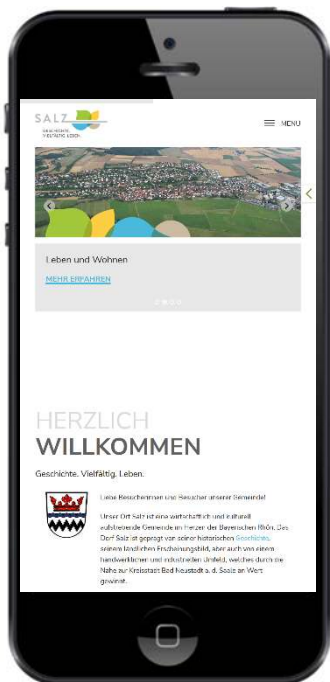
SALZ
GESCHICHTE. VIELFÄLTIG. LEBEN.

MENU

Leben und Wohnen

MEHR ERFAHREN

HERZLICH
WILLKOMMEN

Geschichte. Vielfältig. Leben.

Liebe Besucherinnen und Besucher unserer Gemeinde!

Unser Ort Salz ist eine wirtschaftlich und kulturell aufstrebende Gemeinde im Herzen der Bayerischen Rhön. Das Dorf Salz ist geprägt von seiner historischen Geschichte, seinem ländlichen Erscheinungsbild, aber auch von einem handwerklichen und industriellen Umfeld, welches durch die Nähe zur Kreisstadt Bad Neustadt a. d. Saale an Wert gewinnt.